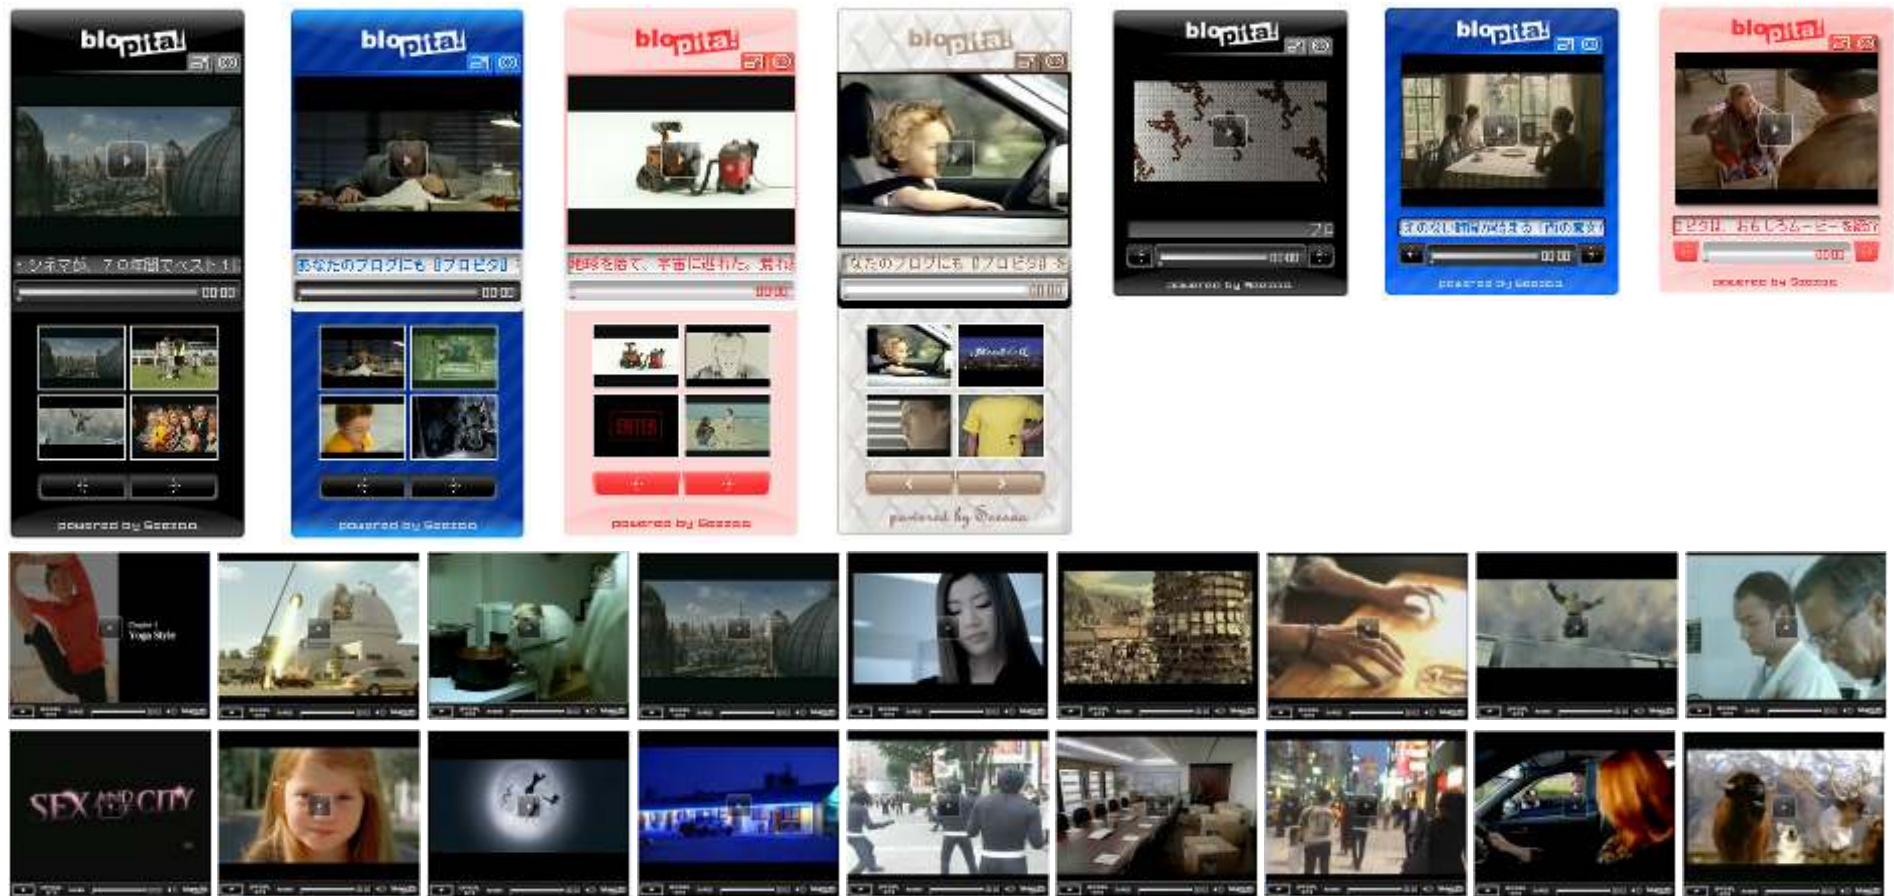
blopita!
シネマが、70年間でベスト1
00:00
powered by Seesaa

blopita!
あなたのブログにも【ブロピタ】
00:00
powered by Seesaa

blopita!
地球を捨て、宇宙に逃れた。奪われ
00:00
ENTER
powered by Seesaa

blopita!
なたのブログにも【ブロピタ】を
00:00
powered by Seesaa

blopita!
00:00
powered by Seesaa

blopita!
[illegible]
00:00
powered by Seesaa

blopita!
ピタは、おもしろムービーを紹介
00:00
powered by Seesaa

Chapter 1
Yoga Style

SEX AND THE CITY